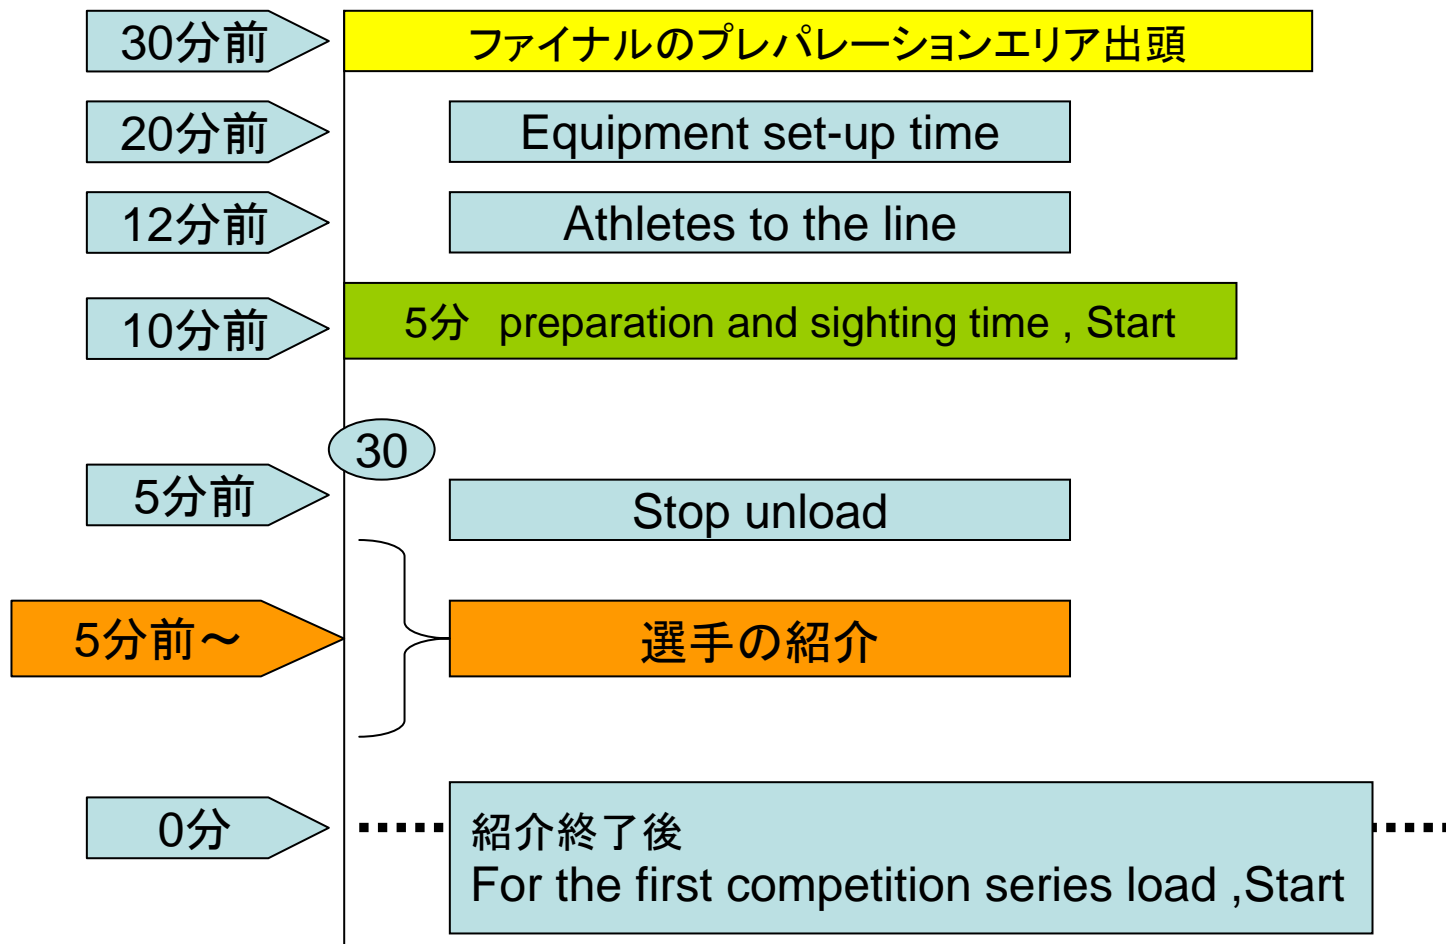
30分前

ファイナルのプレパレーションエリア出頭

20分前

Equipment set-up time

12分前

Athletes to the line

10分前

5分 preparation and sighting time , Start

30

5分前

Stop unload

5分前～

選手の紹介

0分

紹介終了後
For the first competition series load ,Start